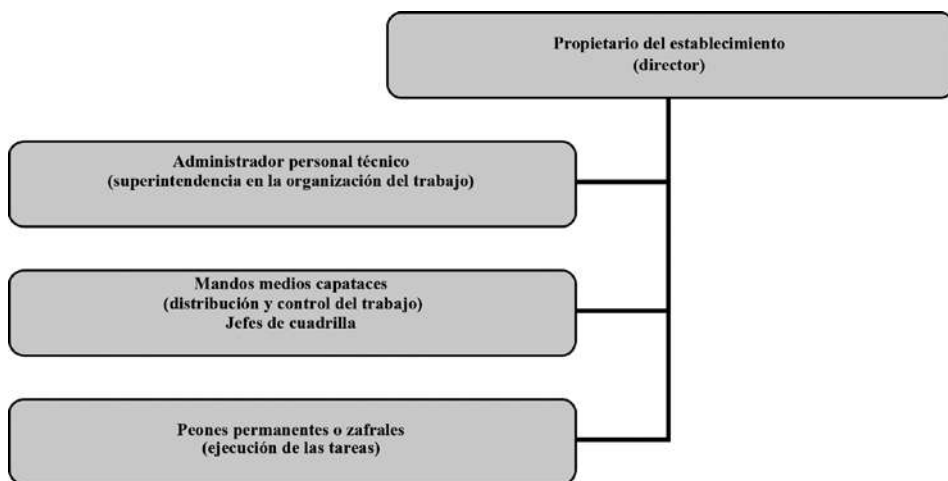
Propietario del establecimiento
(director)

Administrador personal técnico
(superintendencia en la organización del trabajo)

Mandos medios capataces
(distribución y control del trabajo)
Jefes de cuadrilla

Peones permanentes o zafrales
(ejecución de las tareas)